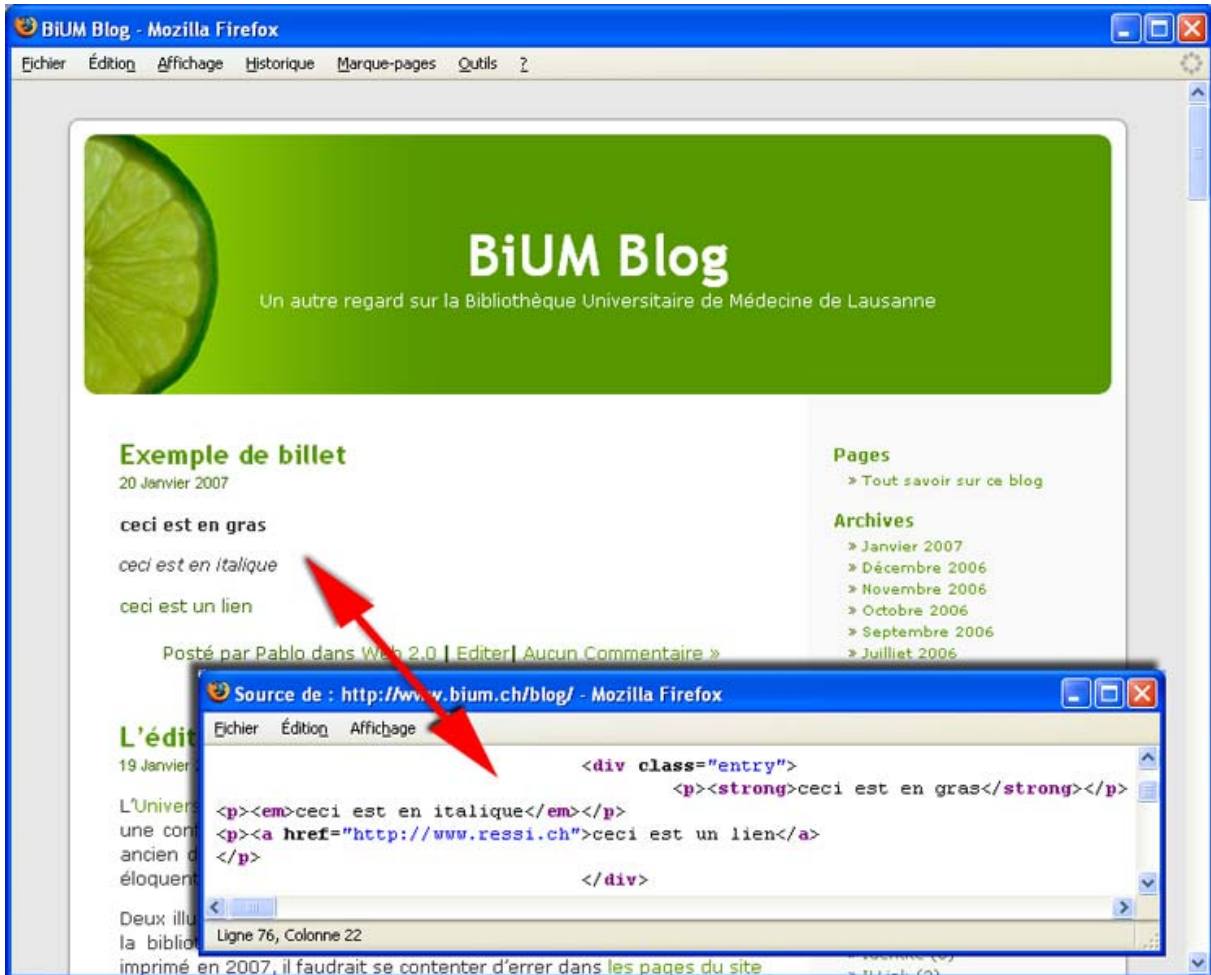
BiUM Blog - Mozilla Firefox

Fichier Édition Affichage Historique Marque-pages Outils ?

BiUM Blog

Un autre regard sur la Bibliothèque Universitaire de Médecine de Lausanne

Exemple de billet

20 Janvier 2007

ceci est en gras

ceci est en italique

ceci est un lien

Posté par Pablo dans Web 2.0 | Editer | Aucun Commentaire »

L'édit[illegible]

19 Janvier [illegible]

L'Univers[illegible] une con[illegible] ancien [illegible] éloquent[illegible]

Deux illu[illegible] la biblio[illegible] imprimé en 2007, il faudrait se contenter d'errer dans les pages du site

Pages

» Tout savoir sur ce blog

Archives

» Janvier 2007
» Décembre 2006
» Novembre 2006
» Octobre 2006
» Septembre 2006
» Juilliet 2006

Source de : http://www.bium.ch/blog/ - Mozilla Firefox

Fichier Édition Affichage

<div class="entry">
<p><strong>ceci est en gras</strong></p>
<p><em>ceci est en italique</em></p>
<p><a href="http://www.ressi.ch">ceci est un lien</a>
</p>
</div>

Ligne 76, Colonne 22